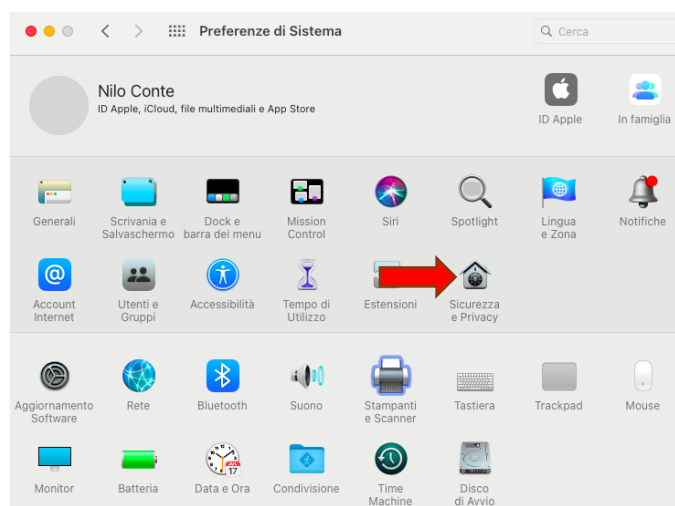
Preferenze di Sistema

Cerca

Nilo Conte
ID Apple, iCloud, file multimediali e App Store

ID Apple
In famiglia

Generali
Scrivania e Salvaschermo
Dock e barra dei menu
Mission Control
Siri
Spotlight
Lingua e Zona
Notifiche

Account Internet
Utenti e Gruppi
Accessibilità
Tempo di Utilizzo
Estensioni
Sicurezza e Privacy

Aggiornamento Software
Rete
Bluetooth
Suono
Stampanti e Scanner
Tastiera
Trackpad
Mouse

Monitor
Batteria
Data e Ora
Condivisione
Time Machine
Disco di Avvio